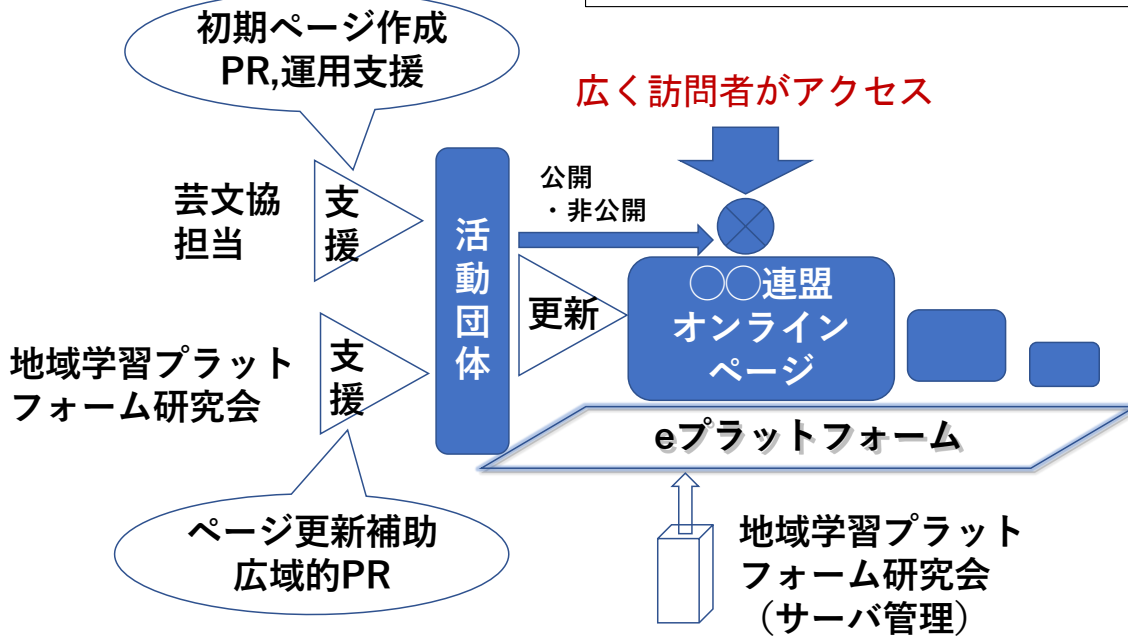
初期ページ作成
PR,運用支援

広く訪問者がアクセス

芸文協
担当

支援

活動団体

公開
・非公開

更新

〇〇連盟
オンライン
ページ

地域学習プラット
フォーム研究会

支援

eプラットフォーム

ページ更新補助
広域的PR

地域学習プラット
フォーム研究会
（サーバ管理）